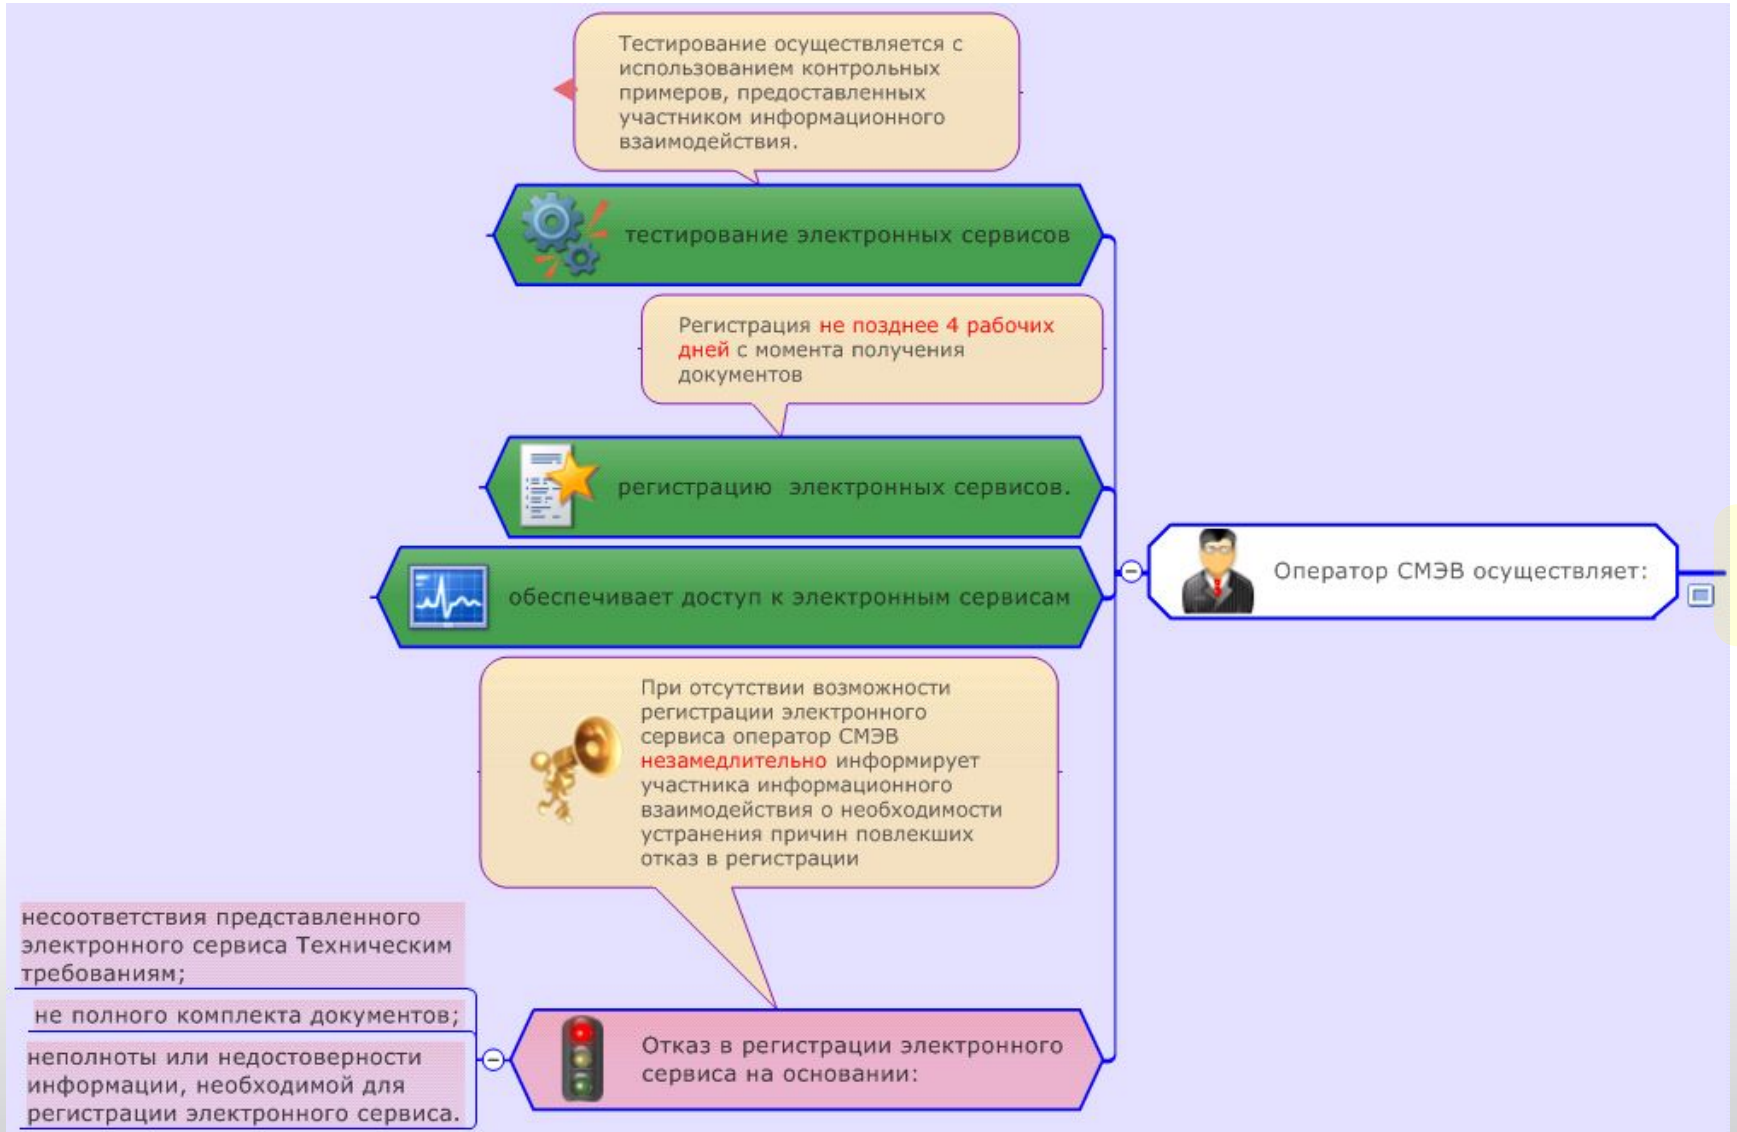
Тестирование осуществляется с использованием контрольных примеров, предоставленных участником информационного взаимодействия.

тестирование электронных сервисов

Регистрация не позднее 4 рабочих дней с момента получения документов

регистрацию электронных сервисов.

Оператор СМЭВ осуществляет:

обеспечивает доступ к электронным сервисам

При отсутствии возможности регистрации электронного сервиса оператор СМЭВ незамедлительно информирует участника информационного взаимодействия о необходимости устранения причин повлекших отказ в регистрации

несоответствия представленного электронного сервиса Техническим требованиям;

не полного комплекта документов;

неполноты или недостоверности информации, необходимой для регистрации электронного сервиса.

Отказ в регистрации электронного сервиса на основании: